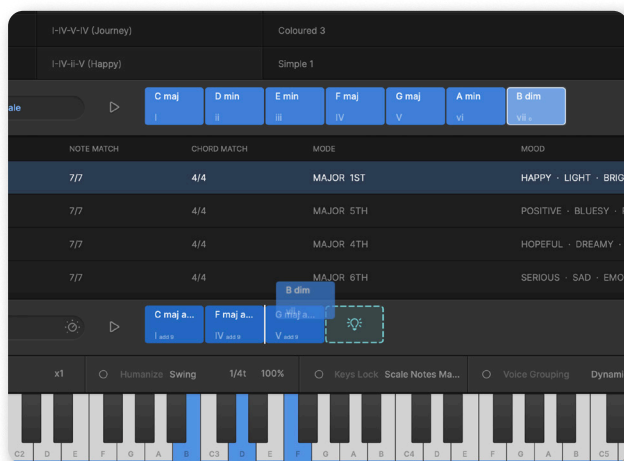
I-IV-V-IV (Journey)
Coloured 3
I-IV-ii-V (Happy)
Simple 1
ale
C maj I
D min ii
E min iii
F maj IV
G maj V
A min vi
B dim vii°

| NOTE MATCH | CHORD MATCH | MODE | MOOD |
|---|---|---|---|
| 7/7 | 4/4 | MAJOR 1ST | HAPPY · LIGHT · BRIG |
| 7/7 | 4/4 | MAJOR 5TH | POSITIVE · BLUESY · |
| 7/7 | 4/4 | MAJOR 4TH | HOPEFUL · DREAMY · |
| 7/7 | 4/4 | MAJOR 6TH | SERIOUS · SAD · EMO |

B dim
C maj a... I add 9
F maj a... IV add 9
G maj a... V add 9
x1
Humanize
Swing
1/4t
100%
Keys Lock
Scale Notes Ma...
Voice Grouping
Dynami
C2 D E F G A B C3 D E F G A B C4 D E F G A B C5